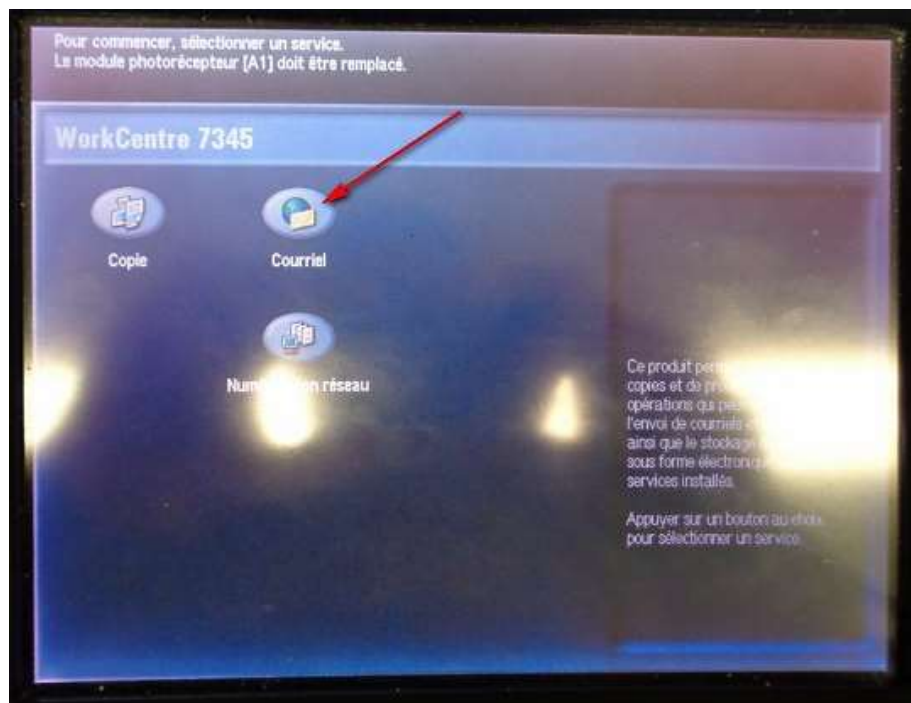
Pour commencer, sélectionner un service.
Le module photorécepteur [A1] doit être remplacé.

WorkCentre 7345

Copie

Courriel

Num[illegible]on réseau

Ce produit per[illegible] copies et de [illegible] opérations qui pe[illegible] l'envoi de courriels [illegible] ainsi que le stockage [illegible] sous forme électroniqu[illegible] services installés.

Appuyer sur un bouton au choix pour sélectionner un service.